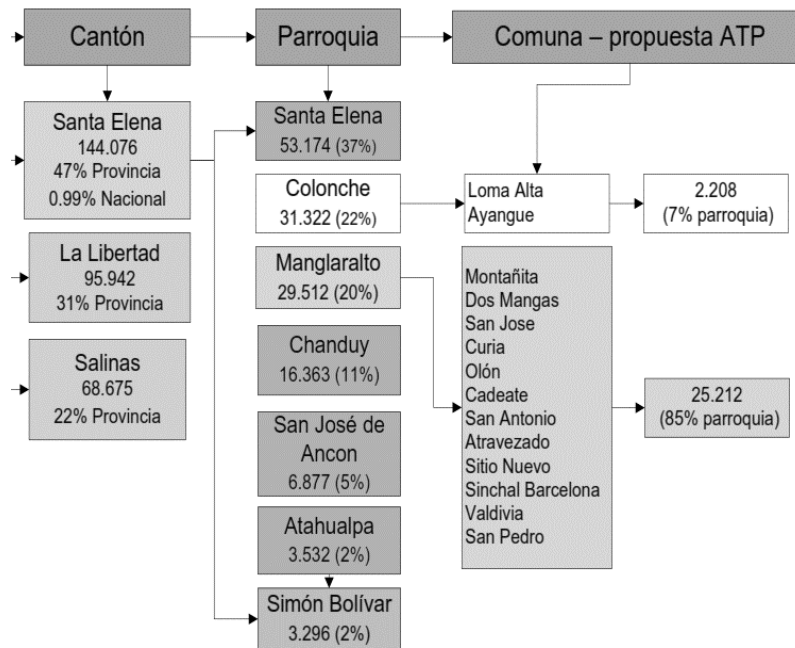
Cantón

Parroquia

Comuna – propuesta ATP

Santa Elena
144.076
47% Provincia
0.99% Nacional

La Libertad
95.942
31% Provincia

Salinas
68.675
22% Provincia

Santa Elena
53.174 (37%)

Colonche
31.322 (22%)

Manglaralto
29.512 (20%)

Chanduy
16.363 (11%)

San José de Ancon
6.877 (5%)

Atahualpa
3.532 (2%)

Simón Bolívar
3.296 (2%)

Loma Alta
Ayangue

2.208
(7% parroquia)

Montañita
Dos Mangas
San Jose
Curia
Olón
Cadeate
San Antonio
Atravezado
Sitio Nuevo
Sinchal Barcelona
Valdivia
San Pedro

25.212
(85% parroquia)